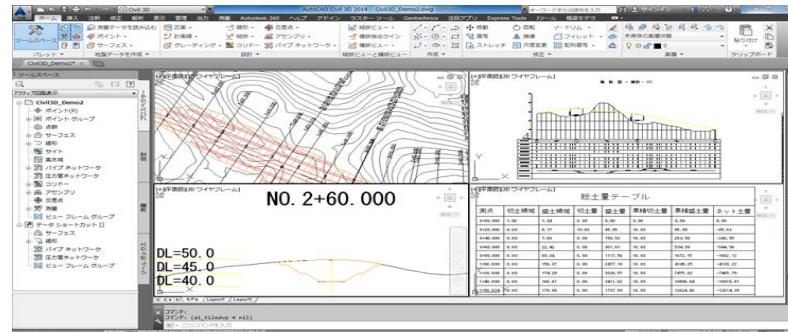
Civil 3D
AutoCAD Civil 3D 2014 Civil3D_Demo2.dwg
キーワードまたは語句を入力
サインイン
ホーム 挿入 注釈 修正 解析 表示 管理 出力 測量 Autodesk 360 ヘルプ アドイン ラスター ツール Geotechnics 追加アプリ Express Tools ツール 拡張モデル
ツールスペース
測量データを読み込む
ポイント
サーフェス
パレット
地形データを作成
線形
計画線
グレーディング
コリドー
パイプ ネットワーク
交差点
アセンブリ
設計
縦断ビュー
横断図線
横断ビュー
縦断図とビューを作成
移動
回転
複写
鏡像
尺度変更
ストレッチ
円弧変更
配列複写
作成
修正
画層
貼り付け
クリップボード
Civil3D_Demo2
ツールスペース
アクティブな図面表示
Civil3D_Demo2
ポイント(P)
ポイント グループ
点群
サーフェス
線形
サイト
集水域
パイプ ネットワーク
圧力管ネットワーク
コリドー
アセンブリ
交差点
測線
ビュー フレーム グループ
データ ショートカット []
サーフェス
線形
パイプ ネットワーク
圧力管ネットワーク
ビュー フレーム グループ
プロスペクター
設定
測量
ツールボックス
[-][平面図][2D ワイヤフレーム]
[-][平面図][2D ワイヤフレーム]
[-][平面図][2D ワイヤフレーム]
[-][平面図][2D ワイヤフレーム]
NO. 2+60. 000
DL=50. 0
DL=45. 0
DL=40. 0
総土量テーブル

| 測点 | 切土領域 | 盛土領域 | 切土量 | 盛土量 | 累積切土量 | 累積盛土量 | ネット土量 |
|---|---|---|---|---|---|---|---|
| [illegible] | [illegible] | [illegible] | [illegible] | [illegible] | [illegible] | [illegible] | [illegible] |

モデル Layout1 Layout2
コマンド:
コマンド: (vl_tileshp 4 nil)
ここにコマンドを入力